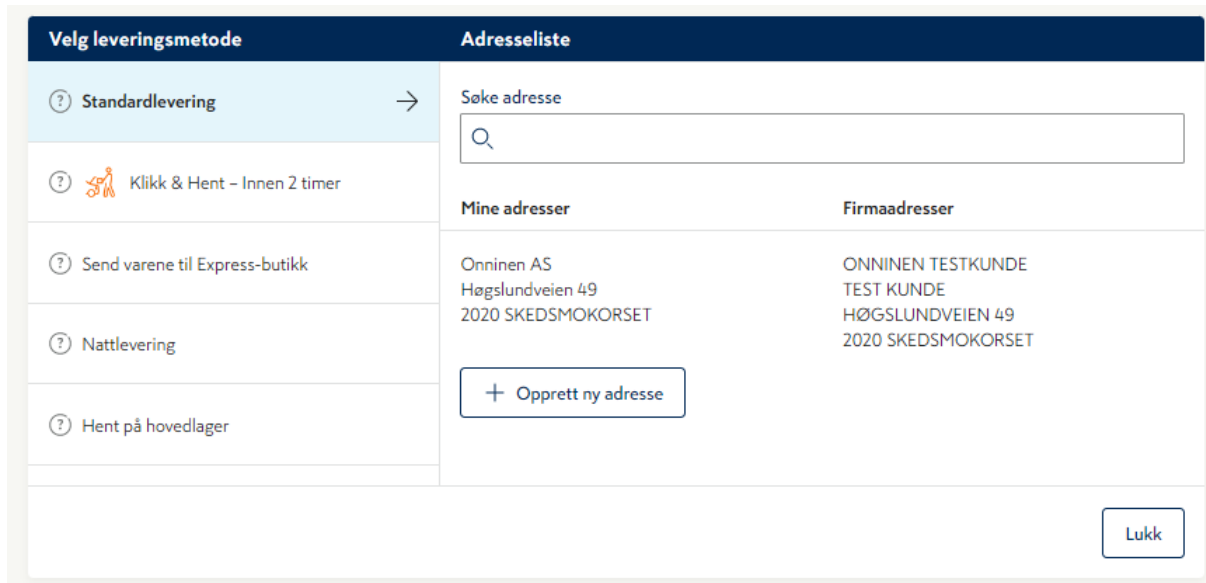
Velg leveringsmetode

Standardlevering

Klikk & Hent – Innen 2 timer

Send varene til Express-butikk

Nattlevering

Hent på hovedlager

Adresseliste

Søke adresse

Mine adresser

Onninen AS
Høgslundveien 49
2020 SKEDSMOKORSET

+ Opprett ny adresse

Firmaadresser

ONNINEN TESTKUNDE
TEST KUNDE
HØGSLUNDVEIEN 49
2020 SKEDSMOKORSET

Lukk